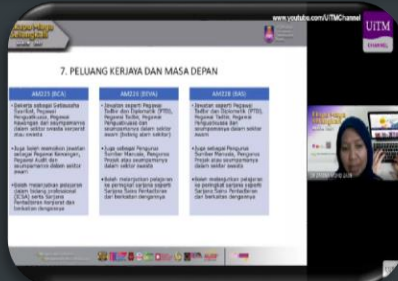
www.youtube.com/UiTMChannel

UiTM CHANNEL

7. PELUANG KERJAYA DAN MASA DEPAN

| AM221 (BCA) | AM224 (BIVA) | AM228 (BAS) |
|---|---|---|
| Bekerja sebagai Setiausaha Syarikat, Pegawai Pengurusan, Pegawai Kewangan dan seumpamanya dalam sektor swasta ataupun awam. Juga boleh memohon jawatan sebagai Pegawai Kewangan, Pegawai Audit dan seumpamanya dalam sektor awam. Boleh melanjutkan pelajaran dalam bidang profesional (ICSA) serta Sarjana Pentadbiran Korporat dan berkaitan dengannya | Jawatan seperti Pegawai Tadbir dan Diplomatik (PTD), Pegawai Tadbir, Pegawai Perhubungan dan seumpamanya dalam sektor awam (bidang awam sektor) Juga sebagai Pengurus Sumber Manusia, Pengurus Projek atau seumpamanya dalam sektor swasta Boleh melanjutkan pelajaran ke peringkat sarjana seperti Sarjana Sains Pentadbiran dan berkaitan dengannya | Jawatan seperti Pegawai Tadbir dan Diplomatik (PTD), Pegawai Tadbir, Pegawai Perhubungan dan seumpamanya dalam sektor awam Juga sebagai Pengurus Sumber Manusia, Pengurus Projek atau seumpamanya dalam sektor swasta Boleh melanjutkan pelajaran ke peringkat sarjana seperti Sarjana Sains Pentadbiran dan berkaitan dengannya |